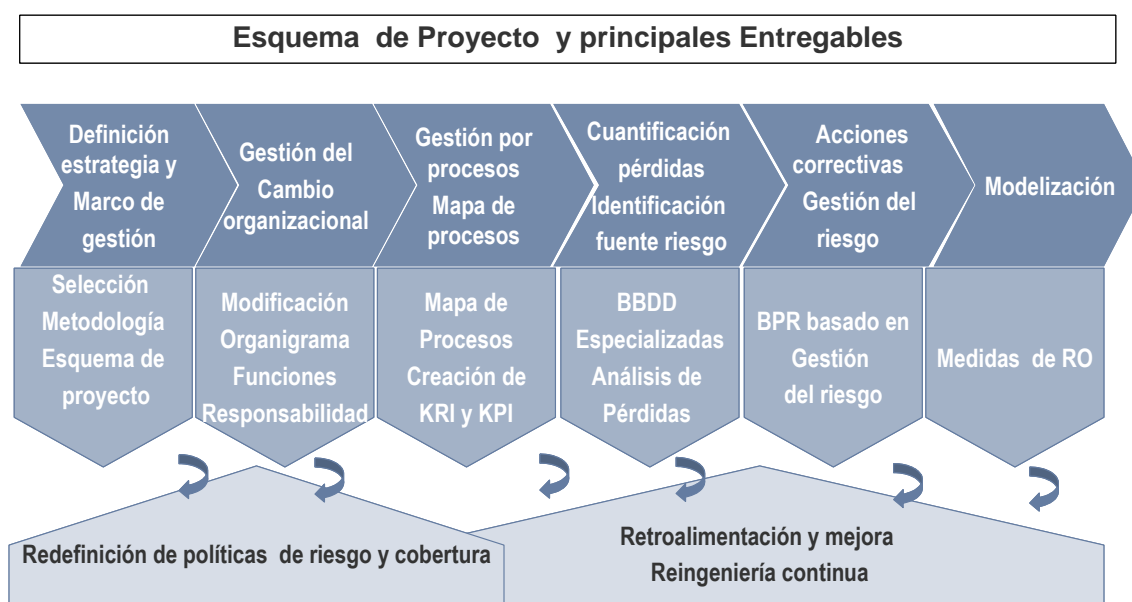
Esquema de Proyecto y principales Entregables

Definición estrategia y Marco de gestión

Gestión del Cambio organizacional

Gestión por procesos Mapa de procesos

Cuantificación pérdidas Identificación fuente riesgo

Acciones correctivas Gestión del riesgo

Modelización

Selección Metodología Esquema de proyecto

Modificación Organigrama Funciones Responsabilidad

Mapa de Procesos Creación de KRI y KPI

BBDD Especializadas Análisis de Pérdidas

BPR basado en Gestión del riesgo

Medidas de RO

Redefinición de políticas de riesgo y cobertura

Retroalimentación y mejora Reingeniería continua